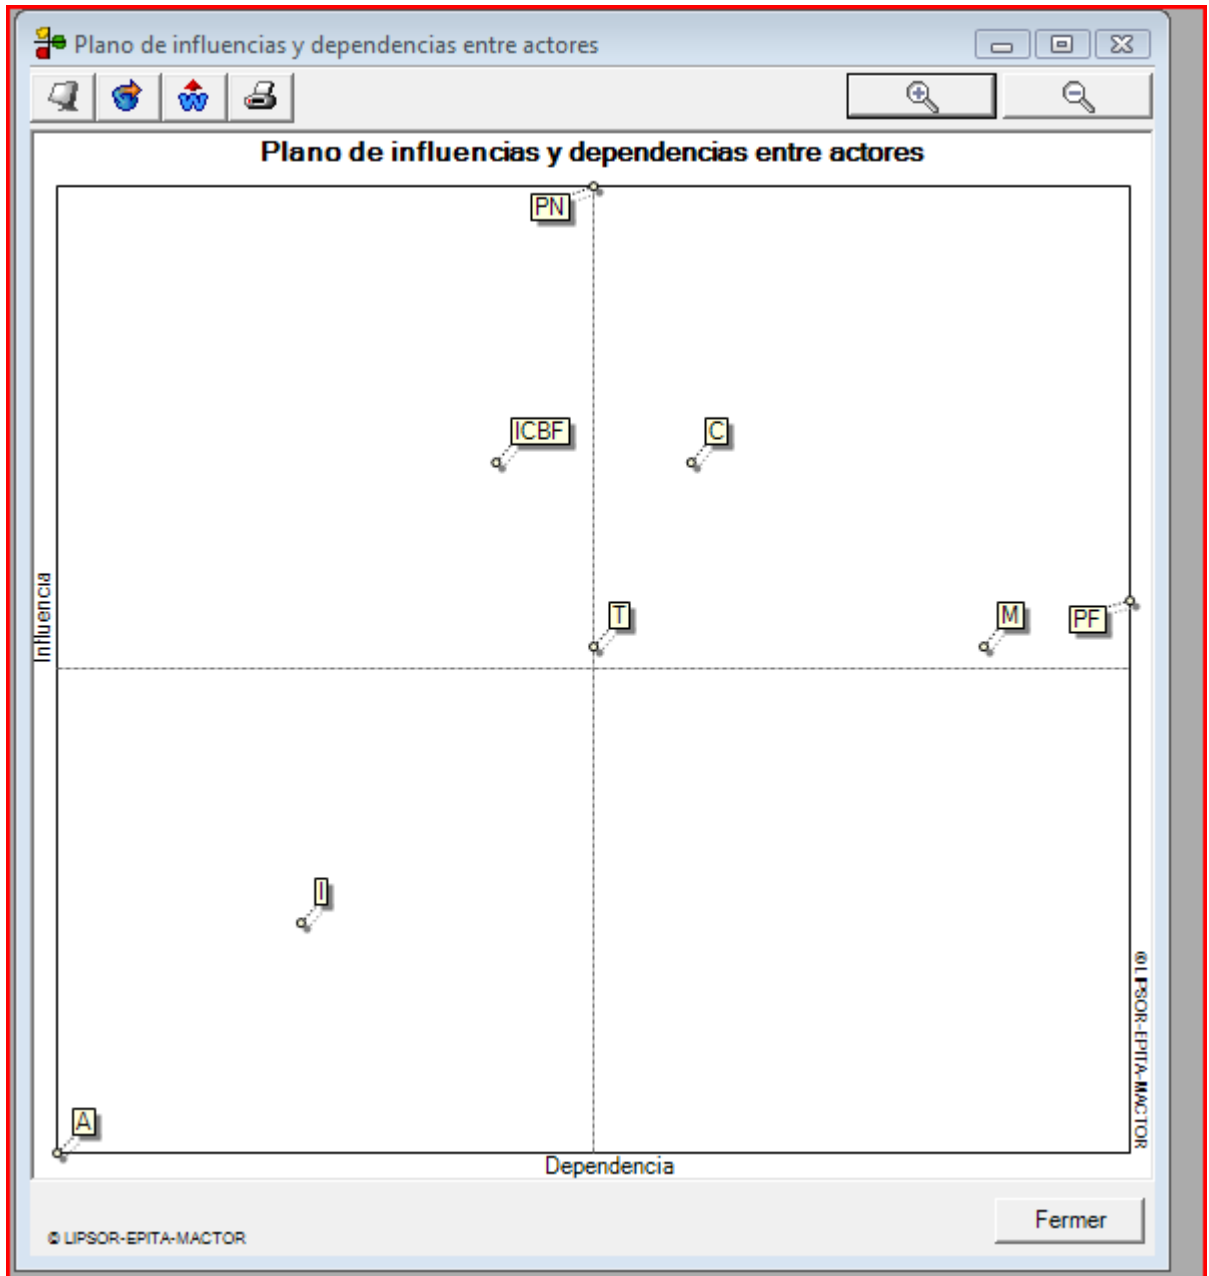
Plano de influencias y dependencias entre actores

Plano de influencias y dependencias entre actores

PN

ICBF

C

T

M

PF

I

A

Influencia

Dependencia

© LIPSOR-EPITA-MACTOR

Fermer

© LIPSOR-EPITA-MACTOR